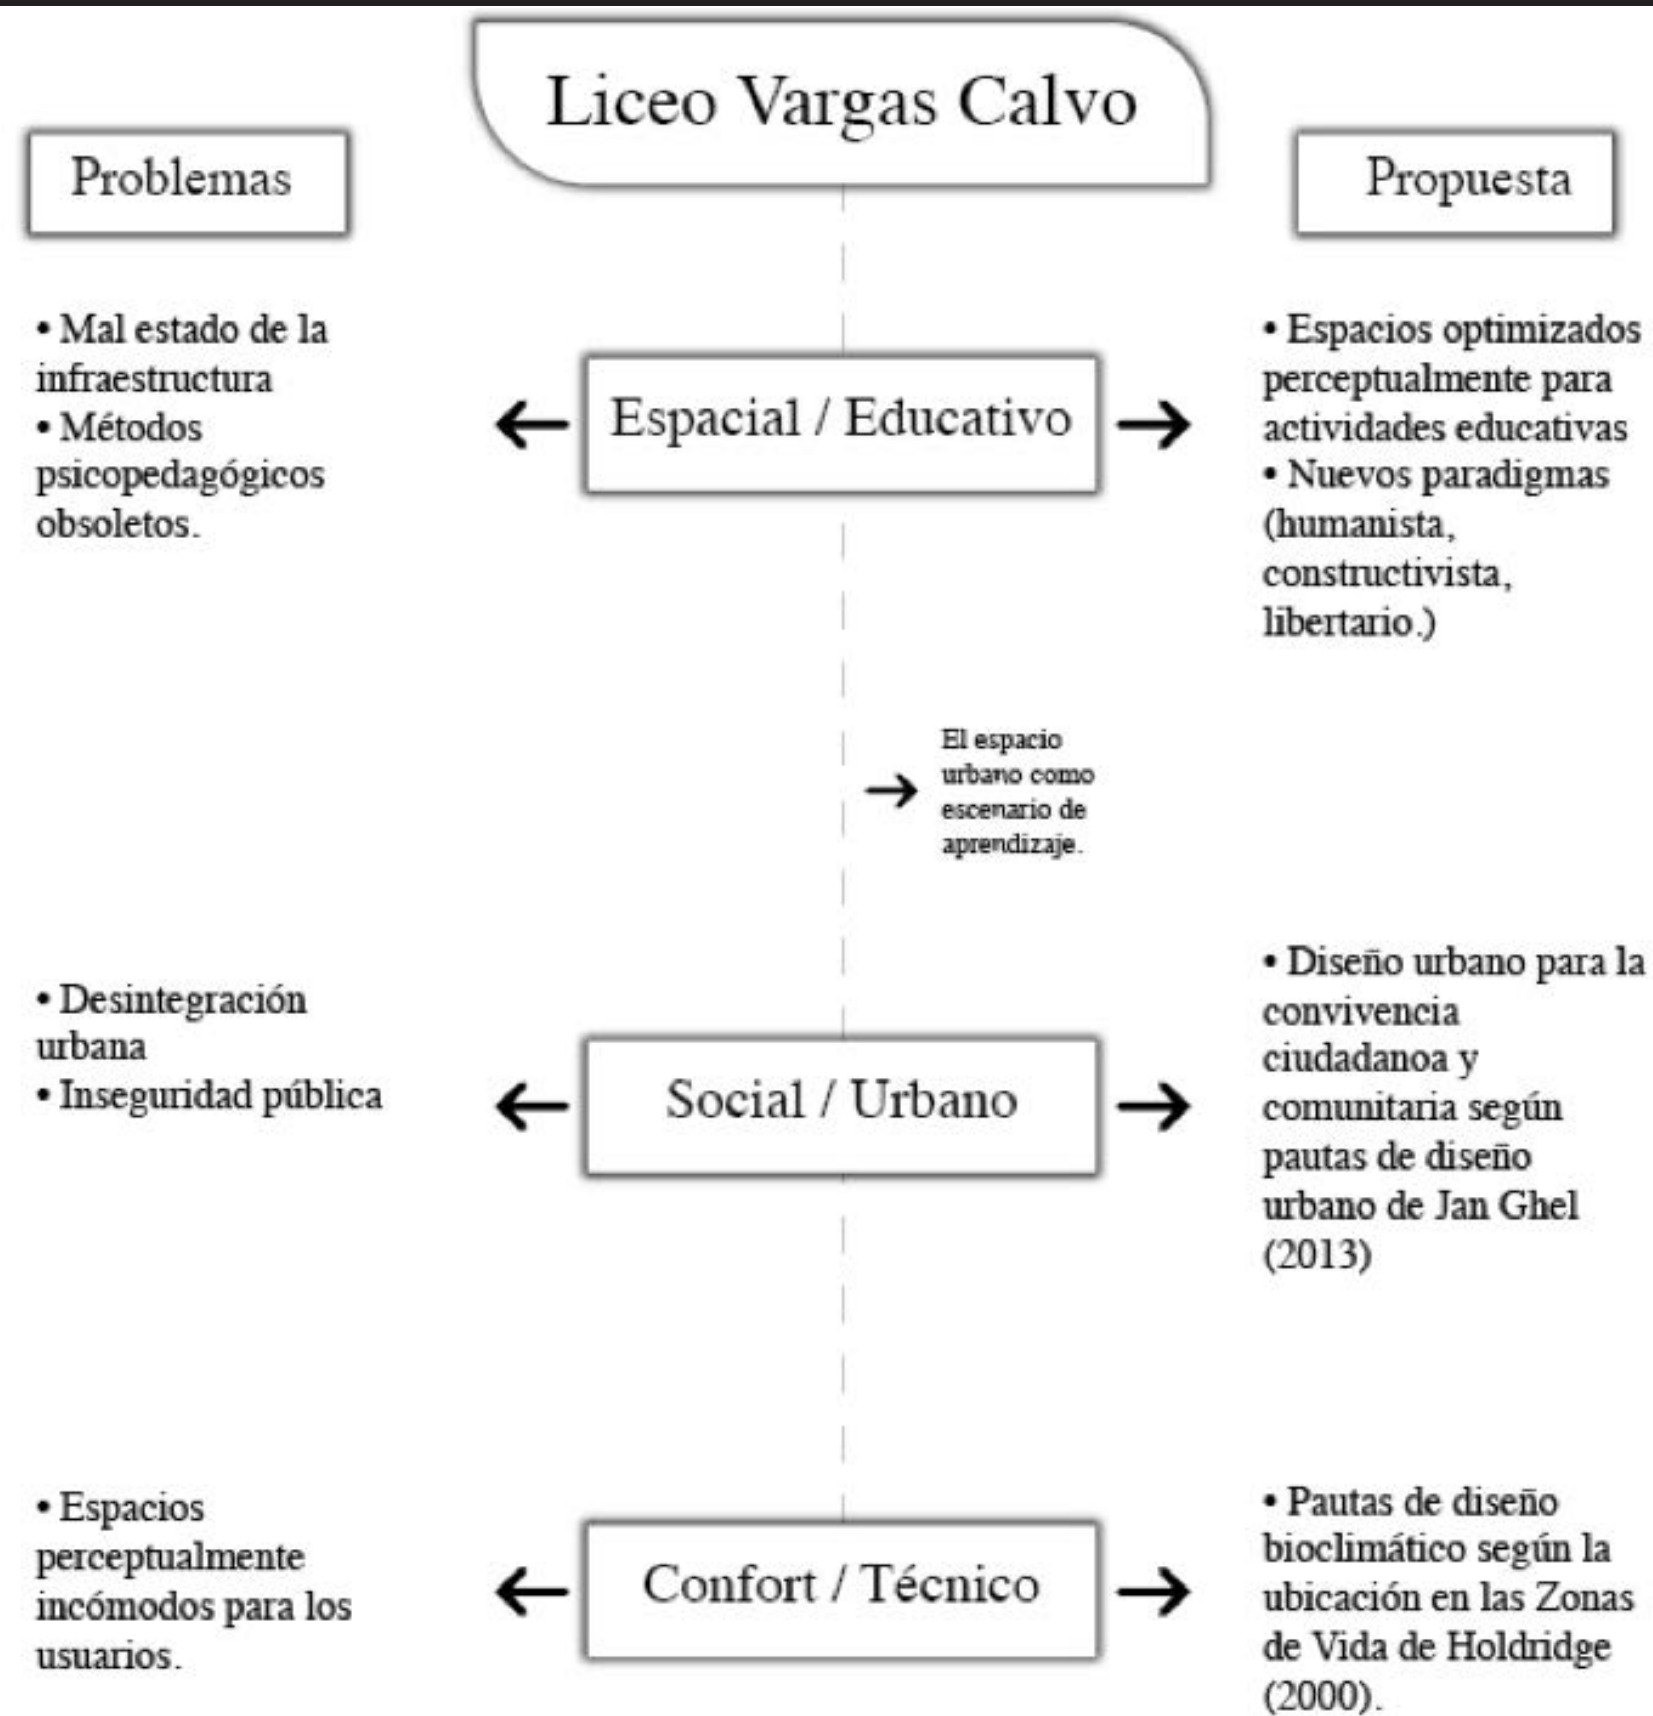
Liceo Vargas Calvo

Problemas

Propuesta

• Mal estado de la infraestructura
• Métodos psicopedagógicos obsoletos.

Espacial / Educativo

• Espacios optimizados perceptualmente para actividades educativas
• Nuevos paradigmas (humanista, constructivista, libertario.)

El espacio urbano como escenario de aprendizaje.

• Desintegración urbana
• Inseguridad pública

Social / Urbano

• Diseño urbano para la convivencia ciudadanoa y comunitaria según pautas de diseño urbano de Jan Ghel (2013)

• Espacios perceptualmente incómodos para los usuarios.

Confort / Técnico

• Pautas de diseño bioclimático según la ubicación en las Zonas de Vida de Holdridge (2000).